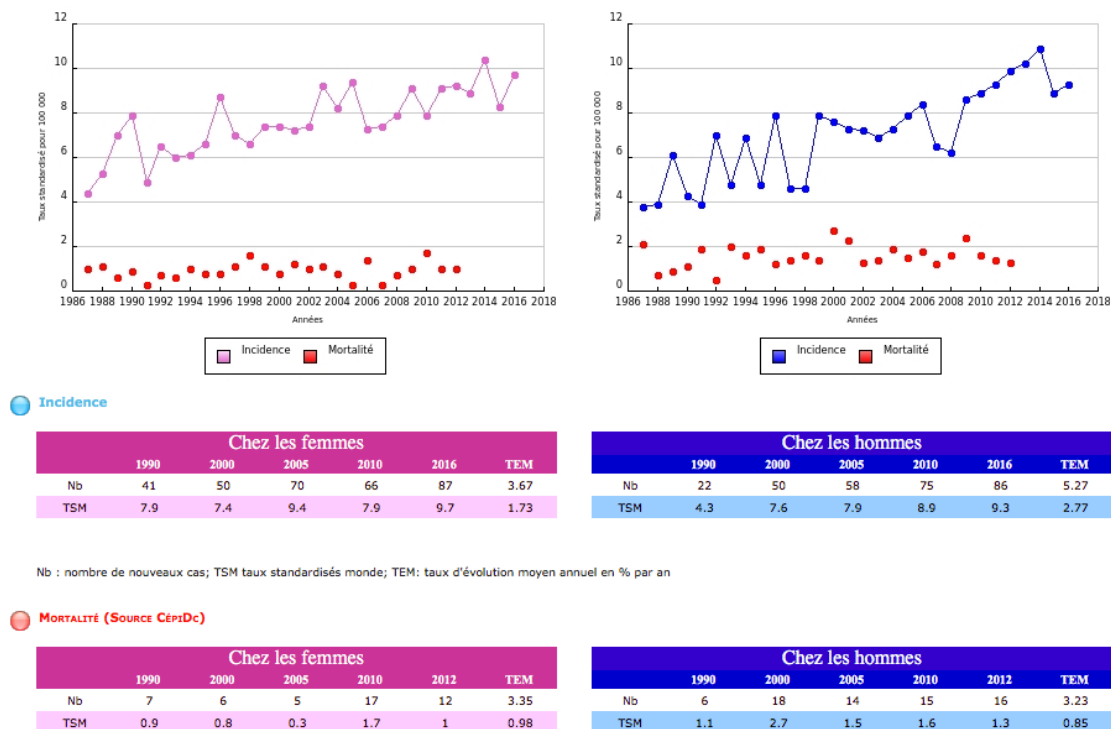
12
10
8
6
4
2
0
Taux standardisé pour 100 000
1986 1988 1990 1992 1994 1996 1998 2000 2002 2004 2006 2008 2010 2012 2014 2016 2018
Années

Incidence Mortalité

12
10
8
6
4
2
0
Taux standardisé pour 100 000
1986 1988 1990 1992 1994 1996 1998 2000 2002 2004 2006 2008 2010 2012 2014 2016 2018
Années

Incidence Mortalité

Incidence

Chez les femmes

| | 1990 | 2000 | 2005 | 2010 | 2016 | TEM |
|---|---|---|---|---|---|---|
| Nb | 41 | 50 | 70 | 66 | 87 | 3.67 |
| TSM | 7.9 | 7.4 | 9.4 | 7.9 | 9.7 | 1.73 |

Chez les hommes

| | 1990 | 2000 | 2005 | 2010 | 2016 | TEM |
|---|---|---|---|---|---|---|
| Nb | 22 | 50 | 58 | 75 | 86 | 5.27 |
| TSM | 4.3 | 7.6 | 7.9 | 8.9 | 9.3 | 2.77 |

Nb : nombre de nouveaux cas; TSM taux standardisés monde; TEM: taux d'évolution moyen annuel en % par an

Mortalité (Source CépiDc)

Chez les femmes

| | 1990 | 2000 | 2005 | 2010 | 2012 | TEM |
|---|---|---|---|---|---|---|
| Nb | 7 | 6 | 5 | 17 | 12 | 3.35 |
| TSM | 0.9 | 0.8 | 0.3 | 1.7 | 1 | 0.98 |

Chez les hommes

| | 1990 | 2000 | 2005 | 2010 | 2012 | TEM |
|---|---|---|---|---|---|---|
| Nb | 6 | 18 | 14 | 15 | 16 | 3.23 |
| TSM | 1.1 | 2.7 | 1.5 | 1.6 | 1.3 | 0.85 |